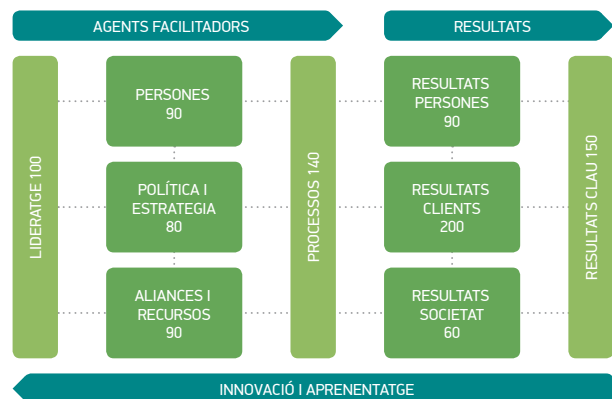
AGENTS FACILITADORS

RESULTATS

LIDERATGE 100

PERSONES
90

POLÍTICA I
ESTRATEGIA
80

ALIANCES I
RECURSOS
90

PROCESSOS 140

RESULTATS
PERSONES
90

RESULTATS
CLIENTS
200

RESULTATS
SOCIETAT
60

RESULTATS CLAU 150

INNOVACIÓ I APRENENTATGE